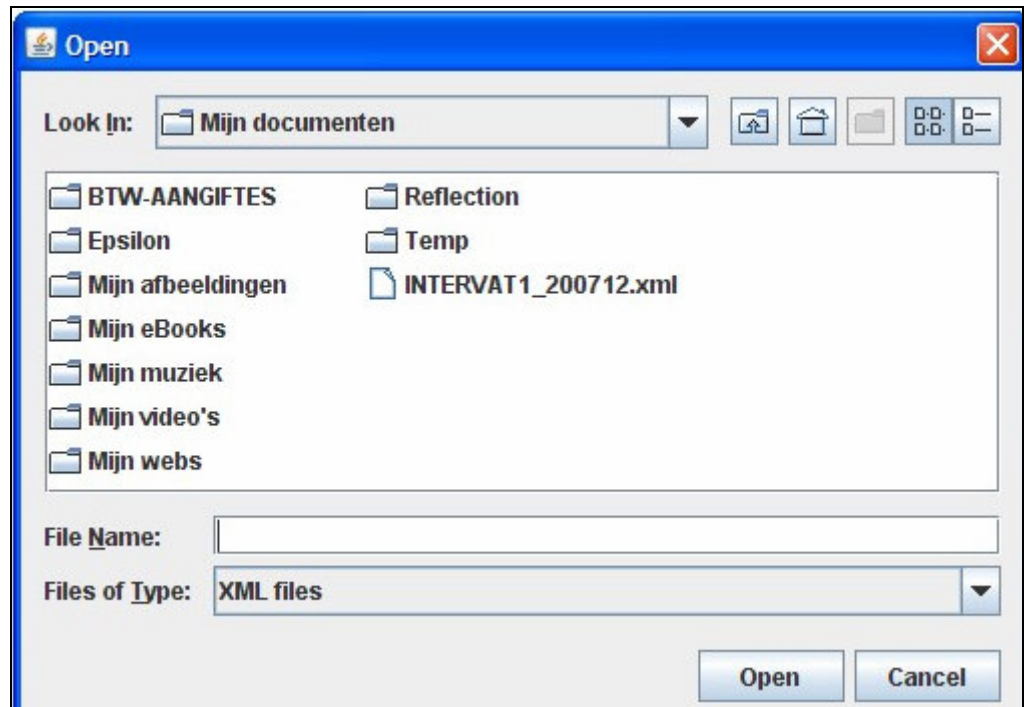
Open

Look In: Mijn documenten

BTW-AANGIFTES
Epsilon
Mijn afbeeldingen
Mijn eBooks
Mijn muziek
Mijn video's
Mijn webs

Reflection
Temp
INTERVAT1_200712.xml

File Name:

Files of Type: XML files

Open Cancel